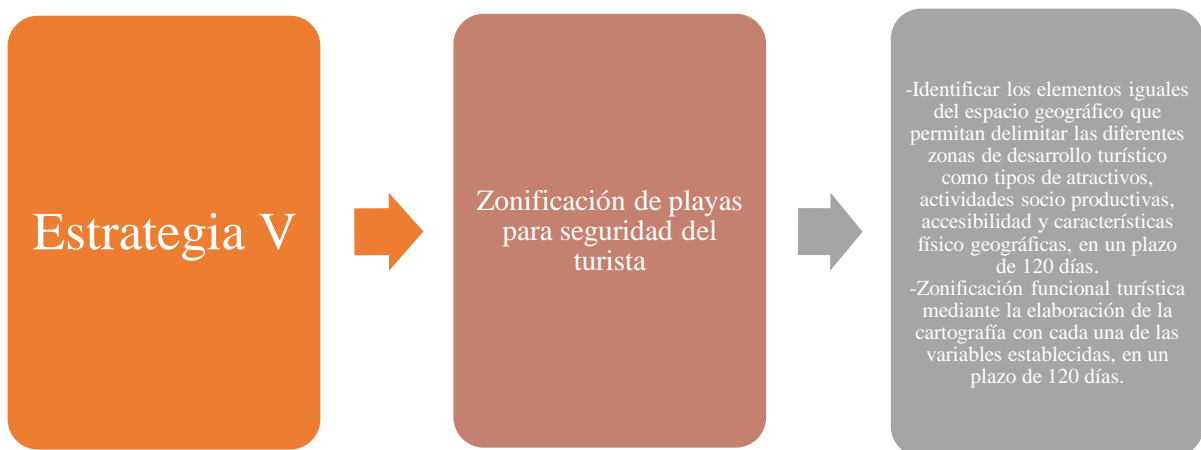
Estrategia V

Zonificación de playas para seguridad del turista

-Identificar los elementos iguales del espacio geográfico que permitan delimitar las diferentes zonas de desarrollo turístico como tipos de atractivos, actividades socio productivas, accesibilidad y características físico geográficas, en un plazo de 120 días.
-Zonificación funcional turística mediante la elaboración de la cartografía con cada una de las variables establecidas, en un plazo de 120 días.